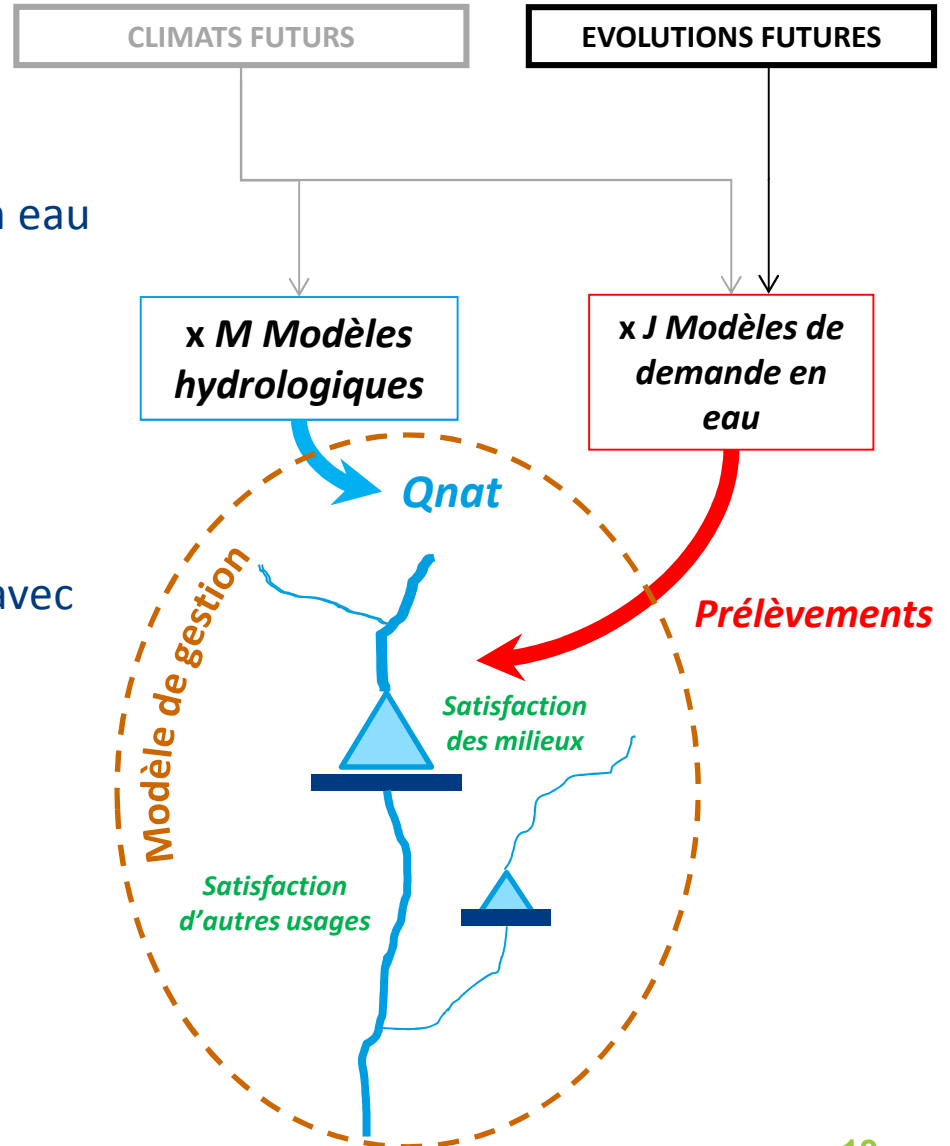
CLIMATS FUTURS

EVOLUTIONS FUTURES

eau

x *M Modèles hydrologiques*

x *J Modèles de demande en eau*

*Qnat*

avec

Modèle de gestion

*Prélèvements*

*Satisfaction des milieux*

*Satisfaction d'autres usages*

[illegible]